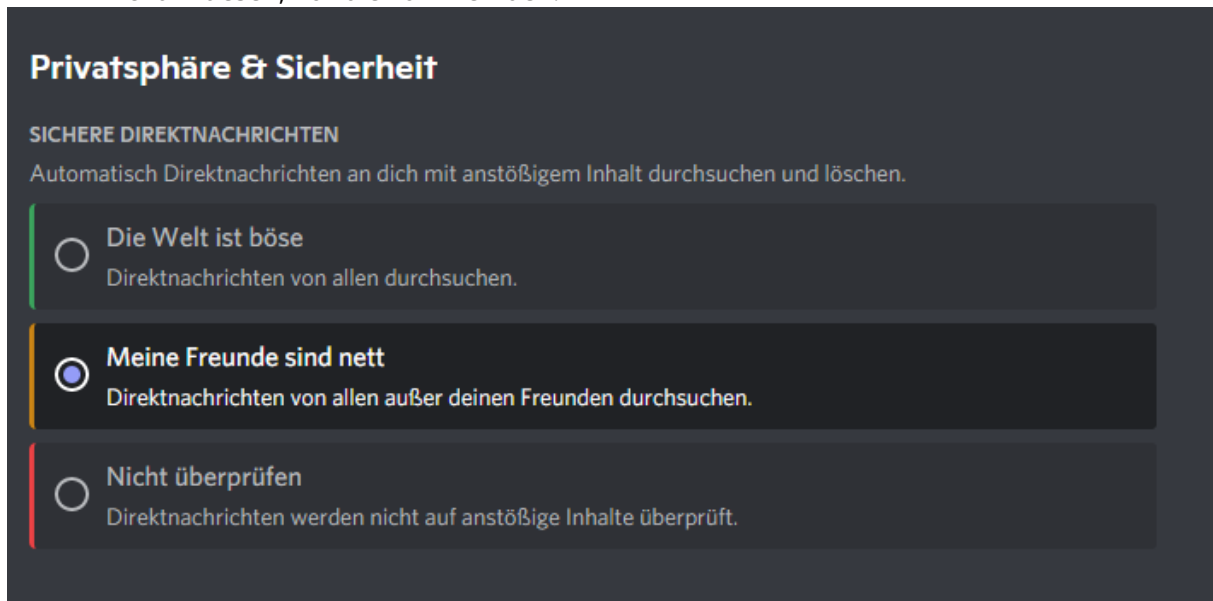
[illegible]

Privatsphäre & Sicherheit

SICHERE DIREKTNACHRICHTEN

Automatisch Direktnachrichten an dich mit anstößigem Inhalt durchsuchen und löschen.

Die Welt ist böse
Direktnachrichten von allen durchsuchen.

Meine Freunde sind nett
Direktnachrichten von allen außer deinen Freunden durchsuchen.

Nicht überprüfen
Direktnachrichten werden nicht auf anstößige Inhalte überprüft.